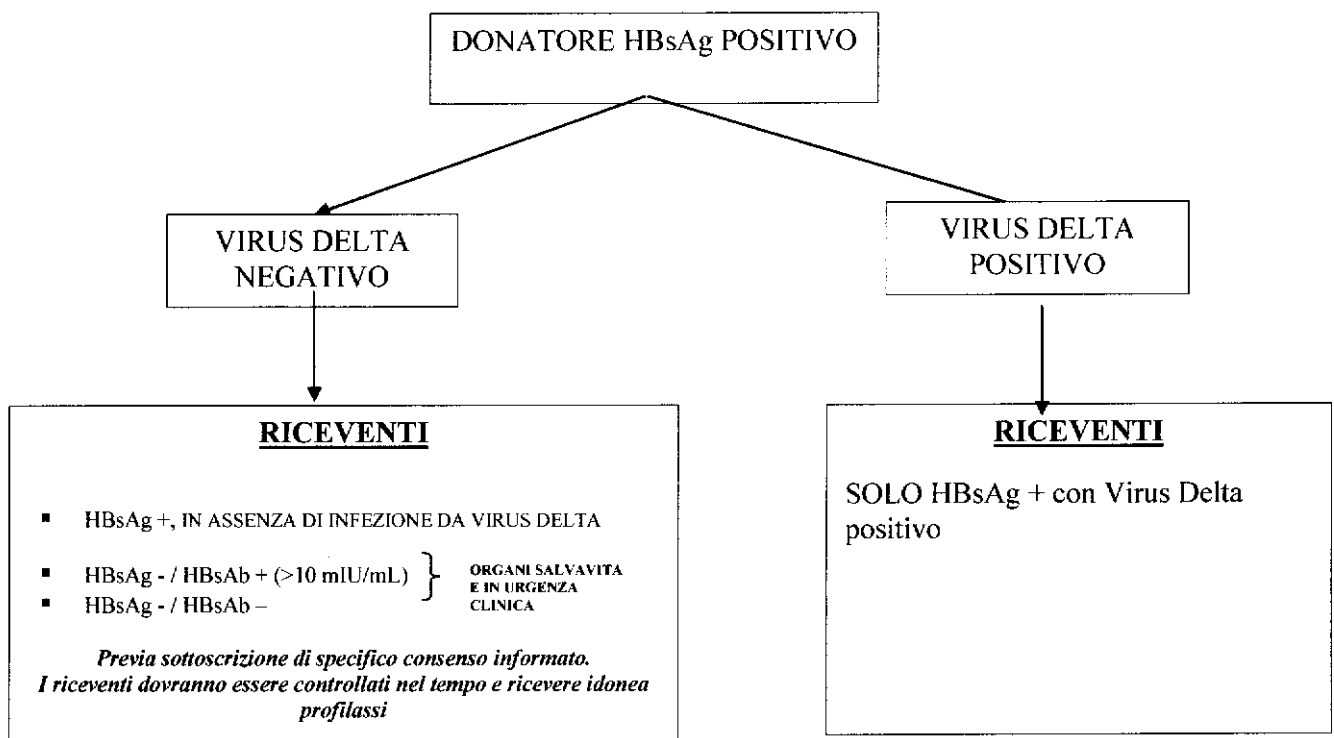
DONATORE HBsAg POSITIVO

VIRUS DELTA NEGATIVO

VIRUS DELTA POSITIVO

RICEVENTI

- HBsAg +, IN ASSENZA DI INFEZIONE DA VIRUS DELTA
- HBsAg - / HBsAb + (>10 mIU/mL)
- HBsAg - / HBsAb –

ORGANI SALVAVITA E IN URGENZA CLINICA

*Previa sottoscrizione di specifico consenso informato. I riceventi dovranno essere controllati nel tempo e ricevere idonea profilassi*

RICEVENTI

SOLO HBsAg + con Virus Delta positivo